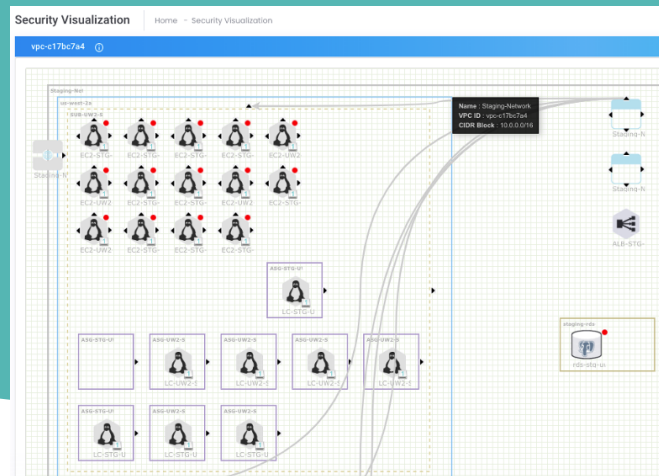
Security Visualization
Home - Security Visualization

vpc-c17bc7a4 ⓘ

Staging-Net
us-west-2a
SUB-UW2-S

Name : Staging-Network
VPC ID : vpc-c17bc7a4
CIDR Block : 10.0.0.0/16

Staging-N

EC2-STG-
EC2-STG-
EC2-STG-
EC2-STG-
EC2-UW2
EC2-UW2
EC2-STG-
EC2-STG-
EC2-UW2
EC2-STG-
EC2-UW2
EC2-STG-
EC2-STG-
EC2-STG-

Staging-N
Staging-N
ALB-STG-

ASG-STG-U
LC-STG-U

ASG-STG-U
ASG-UW2-S
LC-UW2-1
ASG-UW2-S
LC-UW2-1
ASG-UW2-S
LC-UW2-S
ASG-UW2-S
LC-UW2-1

staging-rds
rds-stg-us

ASG-STG-U
LC-STG-U
ASG-UW2-S
LC-STG-U
ASG-UW2-S
LC-STG-U